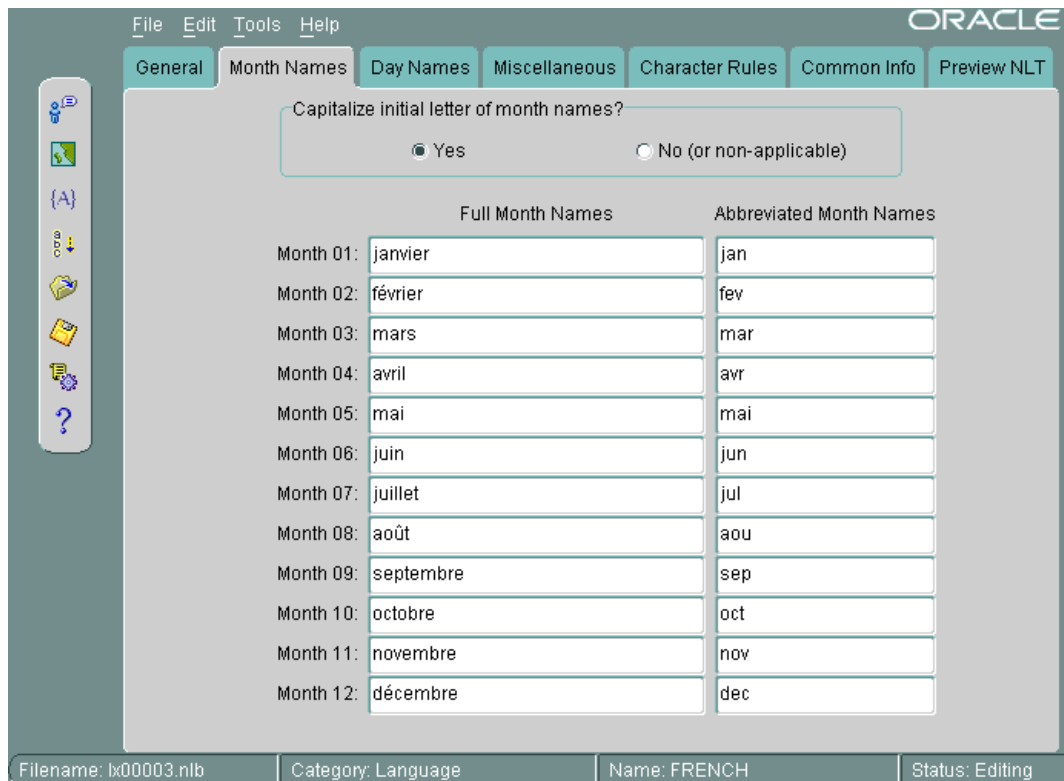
File Edit Tools Help

ORACLE

General | Month Names | Day Names | Miscellaneous | Character Rules | Common Info | Preview NLT

{A}

?

Capitalize initial letter of month names?

Yes

No (or non-applicable)

| | Full Month Names | Abbreviated Month Names |
|---|---|---|
| Month 01: | janvier | jan |
| Month 02: | février | fev |
| Month 03: | mars | mar |
| Month 04: | avril | avr |
| Month 05: | mai | mai |
| Month 06: | juin | jun |
| Month 07: | juillet | jul |
| Month 08: | août | aou |
| Month 09: | septembre | sep |
| Month 10: | octobre | oct |
| Month 11: | novembre | nov |
| Month 12: | décembre | dec |

Filename: lx00003.nlb | Category: Language | Name: FRENCH | Status: Editing